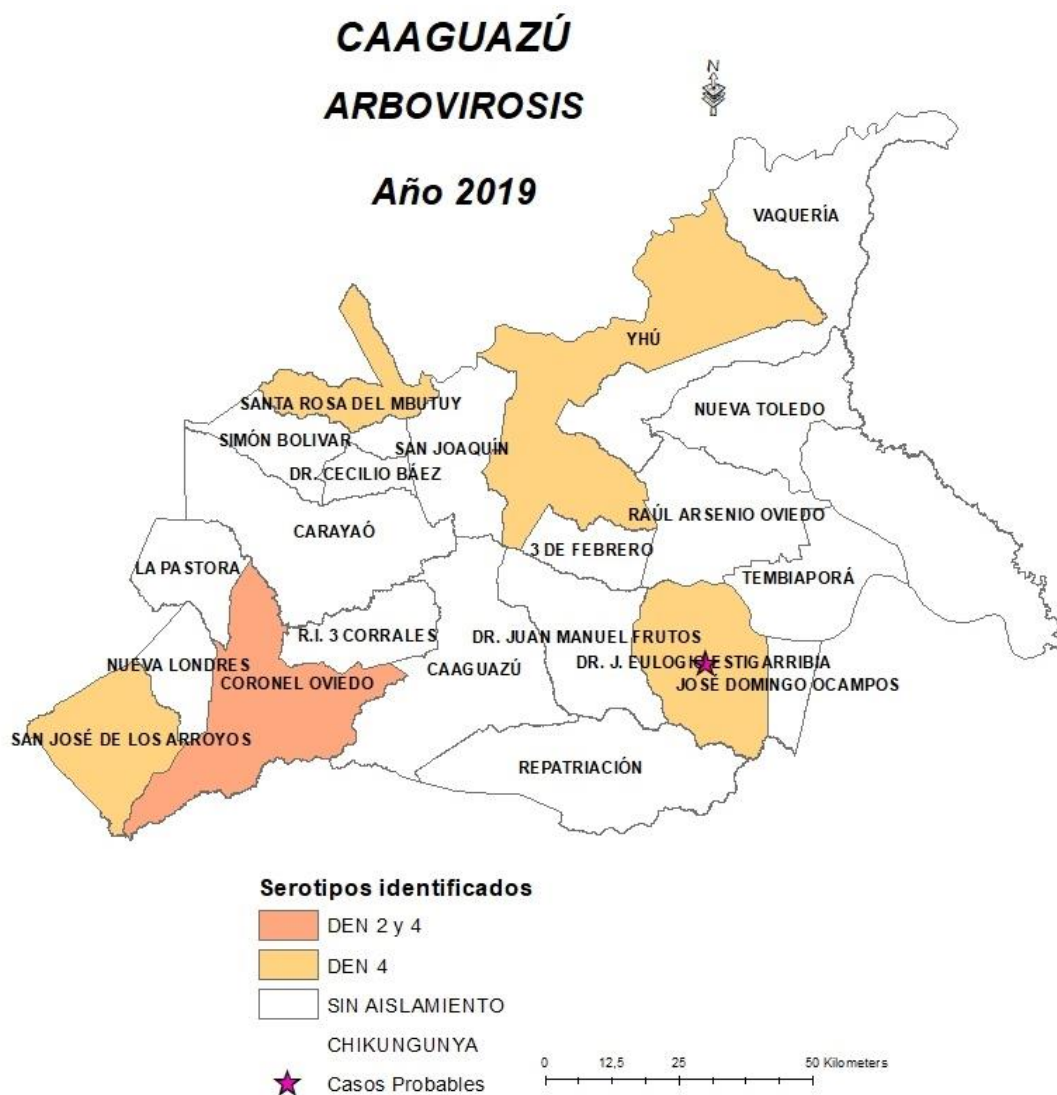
CAAGUAZÚ

ARBOVIROSIS

Año 2019

N

VAQUERÍA

YHÚ

SANTA ROSA DEL MBUTUY

NUEVA TOLEDO

SIMÓN BOLIVAR

SAN JOAQUÍN

DR. CECILIO BÁEZ

CARAYAÓ

RAÚL ARSENIO OVIEDO

3 DE FEBRERO

LA PASTORA

TEMBIAPORÁ

R.I. 3 CORRALES

DR. JUAN MANUEL FRUTOS

DR. J. EULOGIO ESTIGARRIBIA

NUEVA LONDRES

CORONEL OVIEDO

CAAGUAZÚ

JOSÉ DOMINGO OCAMPOS

SAN JOSÉ DE LOS ARROYOS

REPATRIACIÓN

Serotipos identificados

DEN 2 y 4

DEN 4

SIN AISLAMIENTO

CHIKUNGUNYA

Casos Probables

0 12,5 25 50 Kilometers